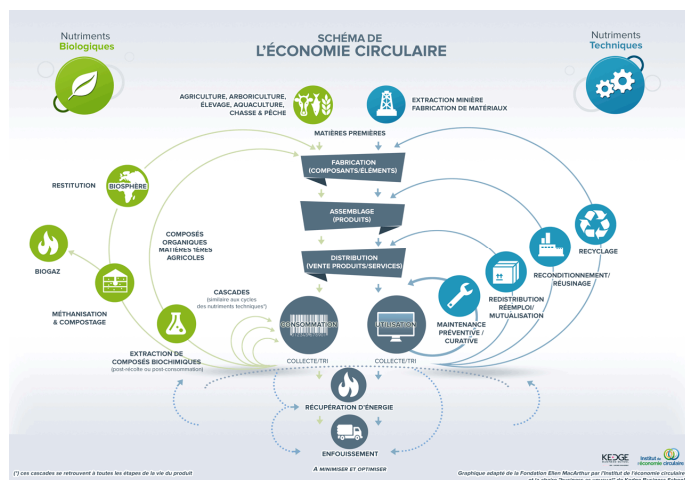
Nutriments Biologiques

SCHÉMA DE L'ÉCONOMIE CIRCULAIRE

Nutriments Techniques

AGRICULTURE, ARBORICULTURE, ÉLEVAGE, AQUACULTURE, CHASSE & PÊCHE

EXTRACTION MINIÈRE FABRICATION DE MATÉRIAUX

MATIÈRES PREMIÈRES

FABRICATION (COMPOSANTS/ÉLÉMENTS)

RESTITUTION

BIOSPHÈRE

ASSEMBLAGE (PRODUITS)

RECYCLAGE

COMPOSÉS ORGANIQUES MATIÈRES 1ÈRES AGRICOLES

BIOGAZ

DISTRIBUTION (VENTE PRODUITS/SERVICES)

RECONDITIONNEMENT/ RÉUSINAGE

CASCADES (similaire aux cycles des nutriments techniques*)

REDISTRIBUTION RÉEMPLOI/ MUTUALISATION

MÉTHANISATION & COMPOSTAGE

CONSOMMATION

UTILISATION

MAINTENANCE PRÉVENTIVE / CURATIVE

EXTRACTION DE COMPOSÉS BIOCHIMIQUES (post-récolte ou post-consommation)

COLLECTE/TRI

COLLECTE/TRI

RÉCUPÉRATION D'ÉNERGIE

ENFOUISSEMENT

A MINIMISER ET OPTIMISER

(*) ces cascades se retrouvent à toutes les étapes de la vie du produit

Graphique adapté de la Fondation Ellen MacArthur par l'Institut de l'économie circulaire et la chaire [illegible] de Kedge Business School

KEDGE

Institut de l'économie circulaire